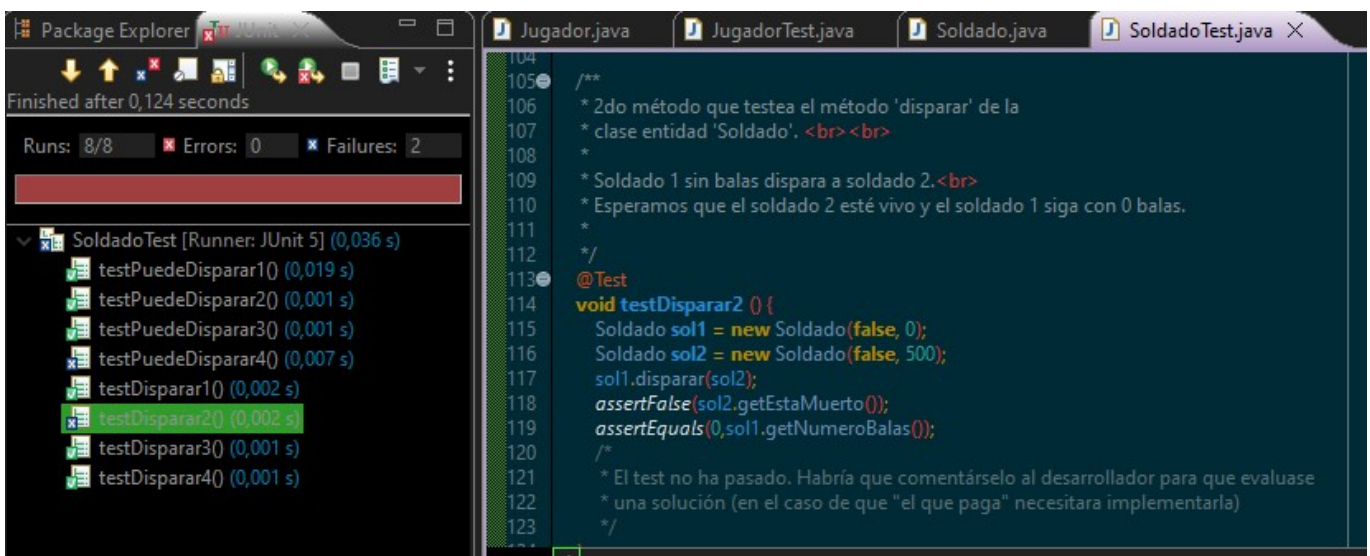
Package Explorer JUnit

Finished after 0,124 seconds

Runs: 8/8 Errors: 0 Failures: 2

SoldadoTest [Runner: JUnit 5] (0,036 s)
testPuedeDisparar1() (0,019 s)
testPuedeDisparar2() (0,001 s)
testPuedeDisparar3() (0,001 s)
testPuedeDisparar4() (0,007 s)
testDisparar1() (0,002 s)
testDisparar2() (0,002 s)
testDisparar3() (0,001 s)
testDisparar4() (0,001 s)

Jugador.java JugadorTest.java Soldado.java SoldadoTest.java

104
105 /**
106 * 2do método que testea el método 'disparar' de la
107 * clase entidad 'Soldado'. <br><br>
108 *
109 * Soldado 1 sin balas dispara a soldado 2.<br>
110 * Esperamos que el soldado 2 esté vivo y el soldado 1 siga con 0 balas.
111 *
112 */
113 @Test
114 void testDisparar2 () {
115 Soldado sol1 = new Soldado(false, 0);
116 Soldado sol2 = new Soldado(false, 500);
117 sol1.disparar(sol2);
118 assertFalse(sol2.getEstaMuerto());
119 assertEquals(0,sol1.getNumeroBalas());
120 /*
121 * El test no ha pasado. Habría que comentárselo al desarrollador para que evaluase
122 * una solución (en el caso de que "el que paga" necesitara implementarla)
123 */